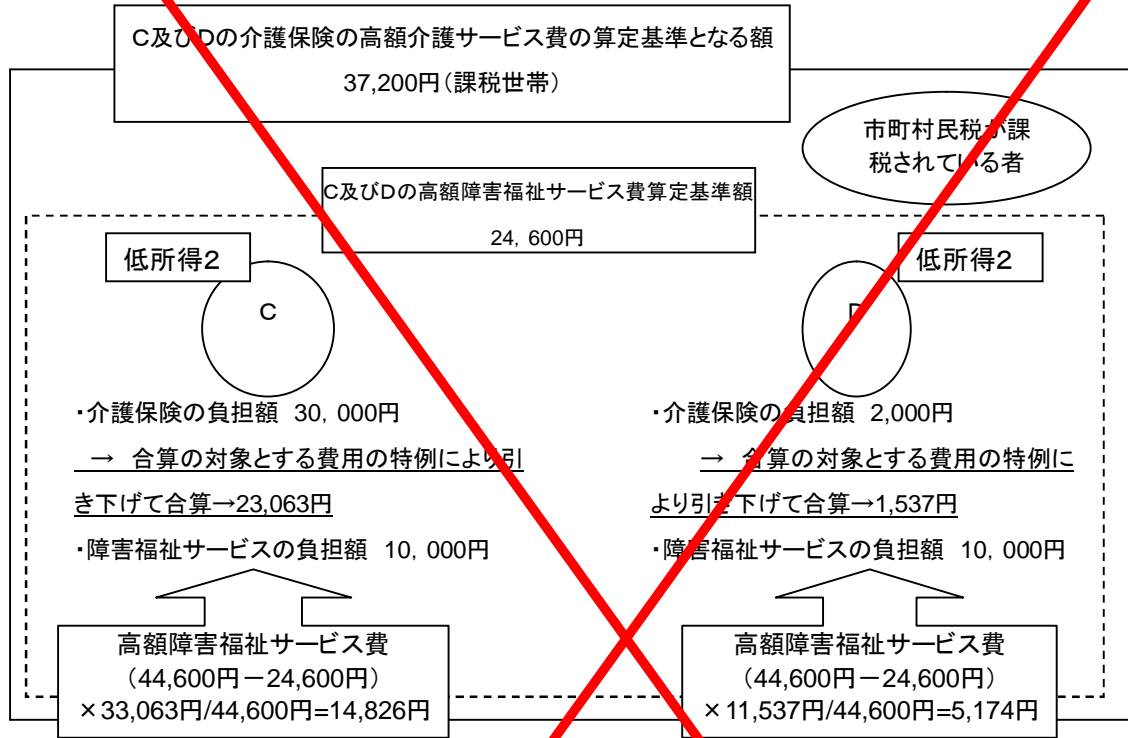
C及びDの介護保険の高額介護サービス費の算定基準となる額
37,200円（課税世帯）

市町村民税が課税されている者

C及びDの高額障害福祉サービス費算定基準額
24，600円

低所得2

C

・介護保険の負担額 30，000円
→ 合算の対象とする費用の特例により引き下げて合算→23,063円
・障害福祉サービスの負担額 10，000円

高額障害福祉サービス費
（44,600円－24,600円）
×33,063円/44,600円=14,826円

低所得2

D

・介護保険の負担額 2,000円
→ 合算の対象とする費用の特例により引き下げて合算→1,537円
・障害福祉サービスの負担額 10，000円

高額障害福祉サービス費
（44,600円－24,600円）
×11,537円/44,600円=5,174円